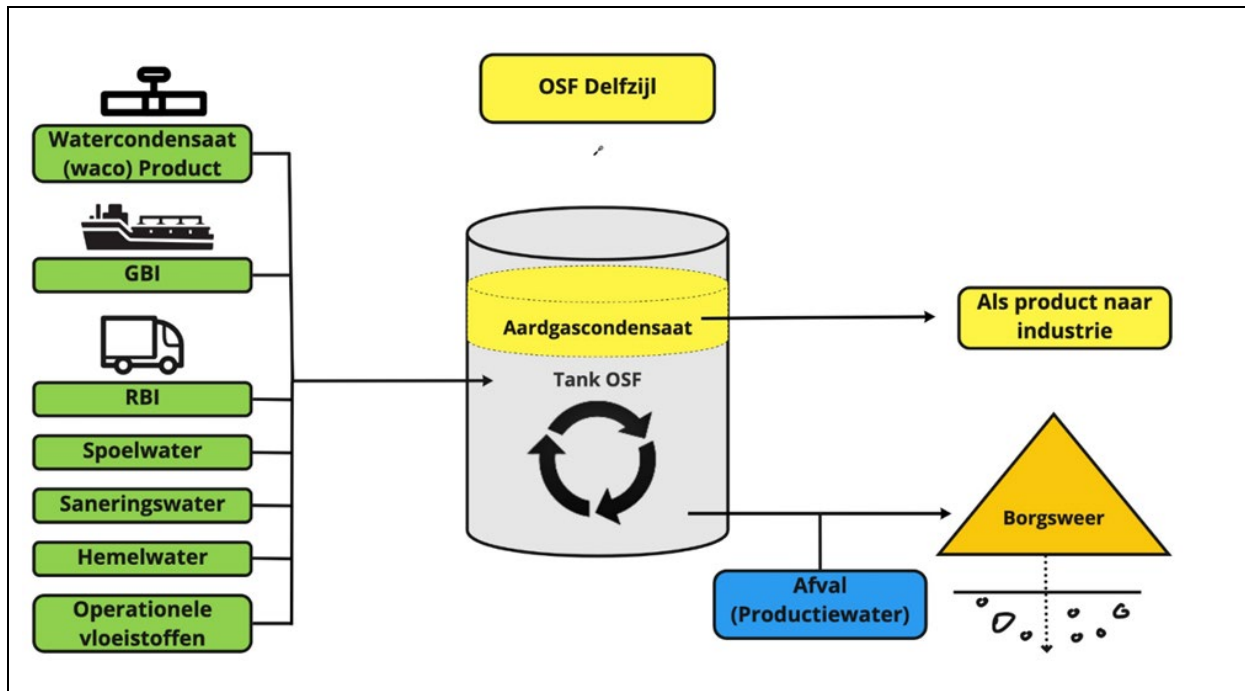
OSF Delfzijl

Watercondensaat (waco) Product

GBI

RBI

Spoelwater

Saneringswater

Hemelwater

Operationele vloeistoffen

Aardgascondensaat

Tank OSF

Als product naar industrie

Borgsweer

Afval (Productiewater)